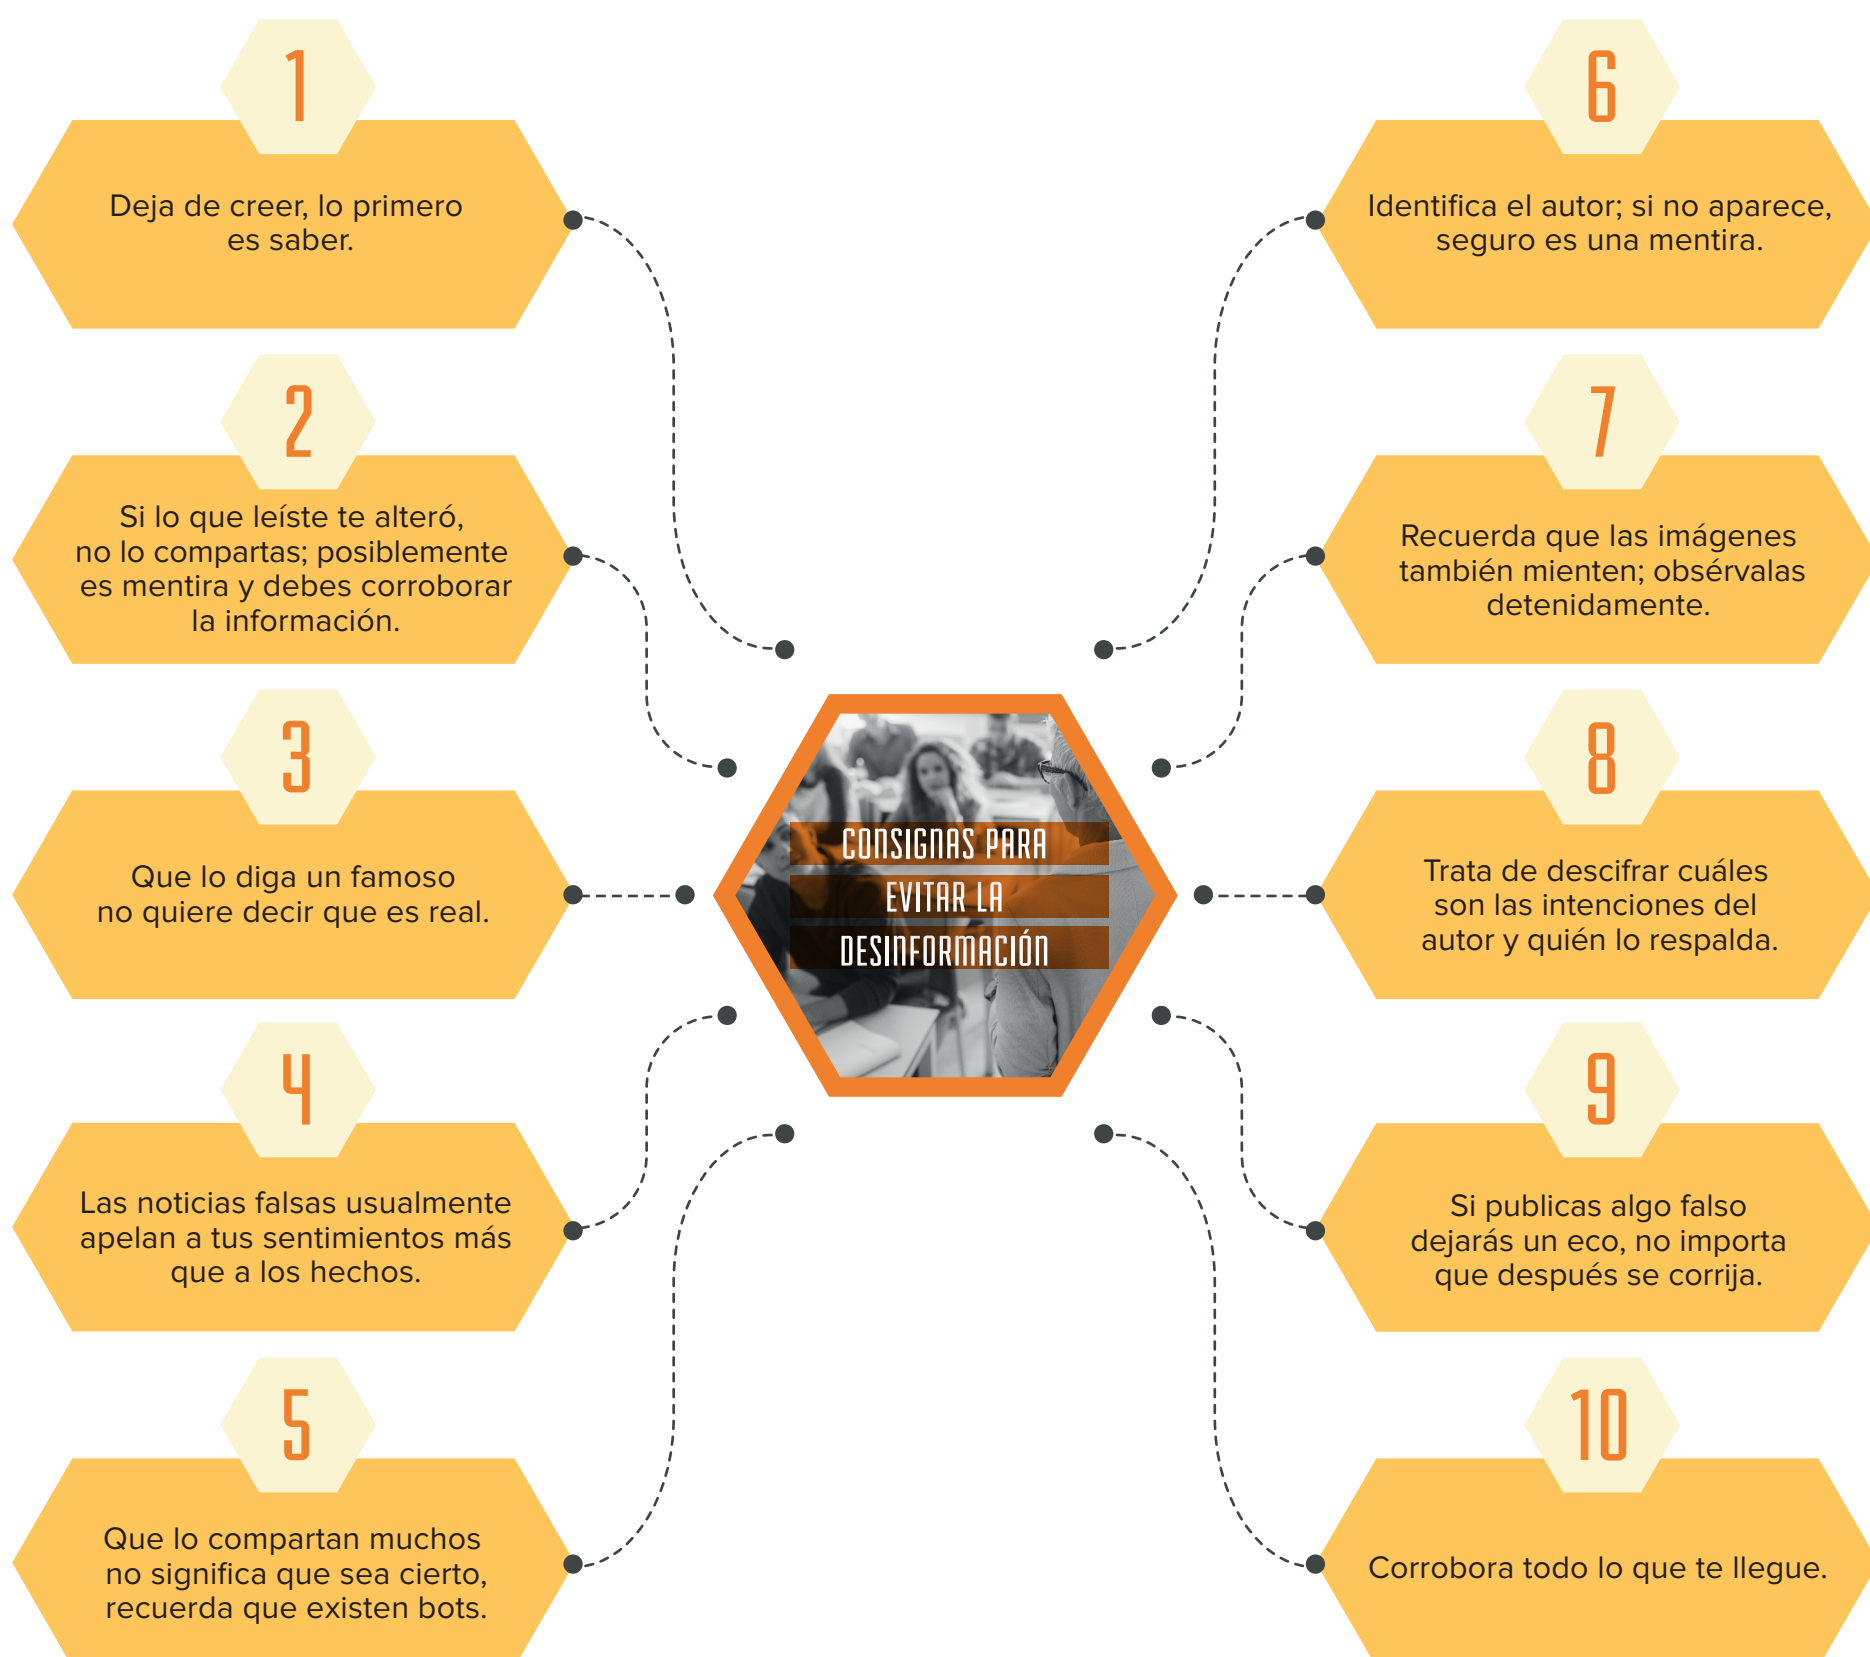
CONSIGNAS PARA EVITAR LA DESINFORMACIÓN

1
Deja de creer, lo primero es saber.

2
Si lo que leíste te alteró, no lo compartas; posiblemente es mentira y debes corroborar la información.

3
Que lo diga un famoso no quiere decir que es real.

4
Las noticias falsas usualmente apelan a tus sentimientos más que a los hechos.

5
Que lo compartan muchos no significa que sea cierto, recuerda que existen bots.

6
Identifica el autor; si no aparece, seguro es una mentira.

7
Recuerda que las imágenes también mienten; obsérvalas detenidamente.

8
Trata de descifrar cuáles son las intenciones del autor y quién lo respalda.

9
Si publicas algo falso dejarás un eco, no importa que después se corrija.

10
Corrobora todo lo que te llegue.